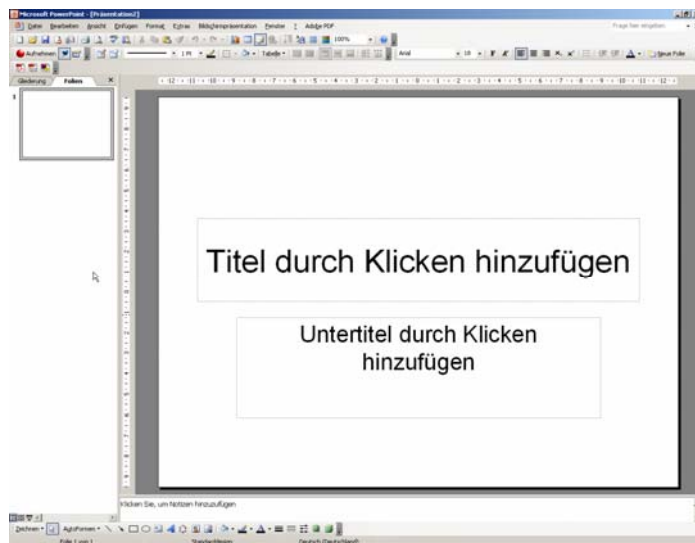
Microsoft PowerPoint - [Präsentation2]

Datei Bearbeiten Ansicht Einfügen Format Extras Bildschirmpräsentation Fenster ? Adobe PDF

Frage hier eingeben

100%

Aufnehmen

Tabelle

Arial

18

Neue Folie

Gliederung Folien

1

Titel durch Klicken hinzufügen

Untertitel durch Klicken hinzufügen

Klicken Sie, um Notizen hinzuzufügen

Zeichnen AutoFormen

Folie 1 von 1 Standarddesign Deutsch (Deutschland)